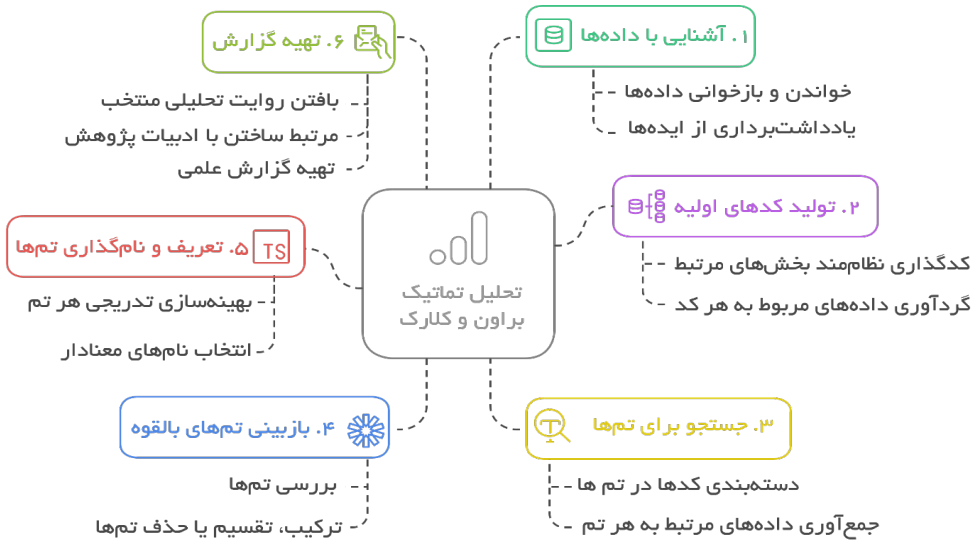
تحلیل تماتیک
براون و کلارک

۱. آشنایی با داده‌ها

خواندن و بازخوانی داده‌ها

یادداشت‌برداری از ایده‌ها

۲. تولید کدهای اولیه

کدگذاری نظام‌مند بخش‌های مرتبط

گردآوری داده‌های مربوط به هر کد

۳. جستجو برای تم‌ها

دسته‌بندی کدها در تم ها

جمع‌آوری داده‌های مرتبط به هر تم

۴. بازبینی تم‌های بالقوه

بررسی تم‌ها

ترکیب، تقسیم یا حذف تم‌ها

۵. تعریف و نام‌گذاری تم‌ها

TS

بهینه‌سازی تدریجی هر تم

انتخاب نام‌های معنادار

۶. تهیه گزارش

بافتن روایت تحلیلی منتخب

مرتبط ساختن با ادبیات پژوهش

تهیه گزارش علمی